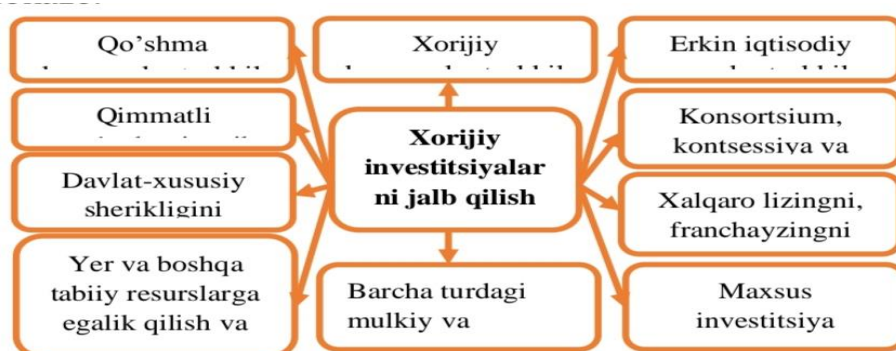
Qo'shma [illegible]

Qimmatli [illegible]

Davlat-xususiy sherikligini

Yer va boshqa tabiiy resurslarga egalik qilish va

Xorijiy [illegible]

Xorijiy investitsiyalarni jalb qilish

Barcha turdagi mulkiy va

Erkin iqtisodiy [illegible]

Konsortsium, kontsessiya va

Xalqaro lizingni, franchayzingni

Maxsus investitsiya